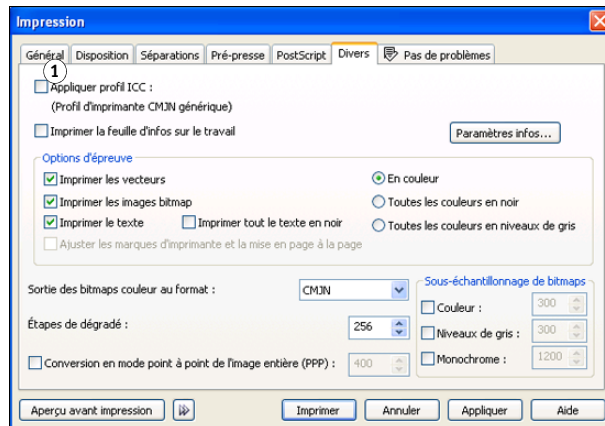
Impression

Général | Disposition | Séparations | Pré-presse | PostScript | Divers | Pas de problèmes

1

Appliquer profil ICC :
(Profil d'imprimante CMJN générique)

Imprimer la feuille d'infos sur le travail

Paramètres infos...

Options d'épreuve

Imprimer les vecteurs

Imprimer les images bitmap

Imprimer le texte

Imprimer tout le texte en noir

Ajuster les marques d'imprimante et la mise en page à la page

En couleur

Toutes les couleurs en noir

Toutes les couleurs en niveaux de gris

Sortie des bitmaps couleur au format :

CMJN

Étapes de dégradé :

256

Conversion en mode point à point de l'image entière (PPP) :

400

Sous-échantillonnage de bitmaps

Couleur :

300

Niveaux de gris :

300

Monochrome :

1200

Aperçu avant impression

Imprimer

Annuler

Appliquer

Aide